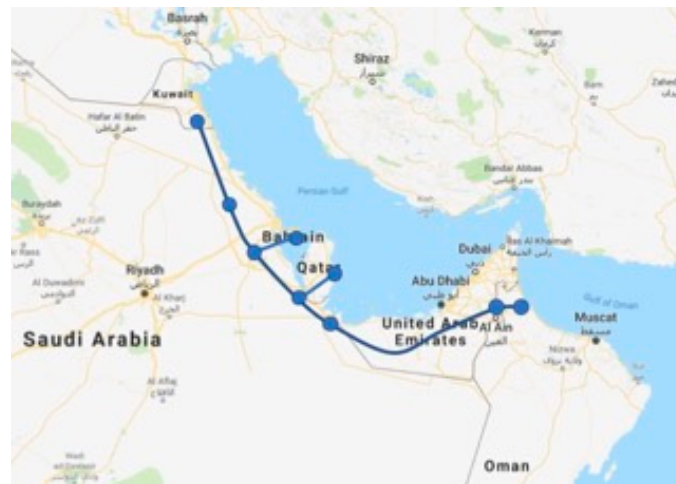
Basrah
Kuwait
Hafar Al Batin
حفر الباطن
Shiraz
شیراز
Kerman
کرمان
Bam
Zahed
Persian Gulf
Bandar Abbas
بندر عباس
Buraydah
بريدة
Bahrain
Qatar
Dubai
دبي
Ras Al Khaimah
رأس الخيمة
Gulf of Oman
Riyadh
الرياض
Al Kharj
الخرج
Al Duwadimi
الدوادمي
Abu Dhabi
أبو ظبي
Muscat
مسقط
Saudi Arabia
United Arab Emirates
Al Ain
العين
Nizwa
Al Aflaj
الأفلاج
Oman